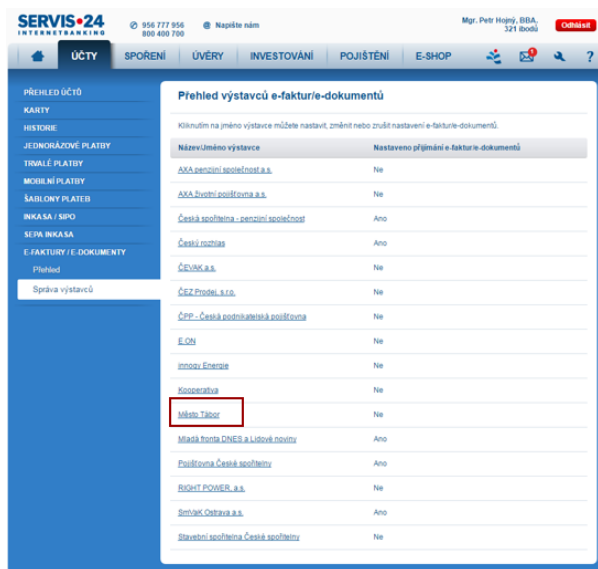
SERVIS•24
INTERNETBANKING

956 777 956
800 400 700

Napište nám

Mgr. Petr Hojný, BBA,
321 bodů

Odhlásit

ÚČTY | SPOŘENÍ | ÚVĚRY | INVESTOVÁNÍ | POJIŠTĚNÍ | E-SHOP

?

PŘEHLED ÚČTŮ
KARTY
HISTORIE
JEDNORÁZOVÉ PLATBY
TRVALÉ PLATBY
MOBILNÍ PLATBY
ŠABLONY PLATEB
INKASA / SIPO
SEPA INKASA
E-FAKTURY / E-DOKUMENTY
Přehled
Správa výstavců

Přehled výstavců e-faktur/e-dokumentů

Kliknutím na jméno výstavce můžete nastavit, změnit nebo zrušit nastavení e-faktur/e-dokumentů.

| Název/Jméno výstavce | Nastaveno přijímání e-faktur/e-dokumentů |
|---|---|
| AXA penzijní společnost a.s. | Ne |
| AXA životní pojišťovna a.s. | Ne |
| Česká spořitelna - penzijní společnost | Ano |
| Český rozhlas | Ano |
| ČEVAK a.s. | Ne |
| ČEZ Prodej, s.r.o. | Ne |
| ČPP - Česká podnikatelská pojišťovna | Ne |
| E.ON | Ne |
| innogy Energie | Ne |
| Kooperativa | Ne |
| Město Tábor | Ne |
| Mladá fronta DNES a Lidové noviny | Ano |
| Pojišťovna České spořitelny | Ano |
| RIGHT POWER, a.s. | Ne |
| SmVaK Ostrava a.s. | Ano |
| Stavební spořitelna České spořitelny | Ne |